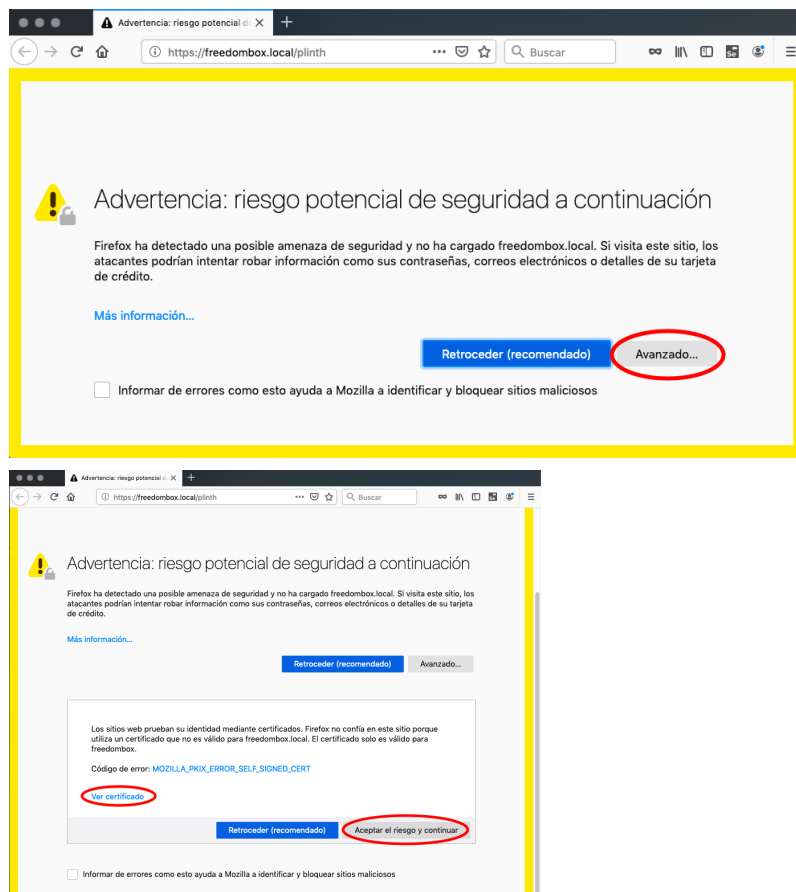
Advertencia: riesgo potencial d

https://freedombox.local/plinth

Buscar

Advertencia: riesgo potencial de seguridad a continuación

Firefox ha detectado una posible amenaza de seguridad y no ha cargado freedombox.local. Si visita este sitio, los atacantes podrían intentar robar información como sus contraseñas, correos electrónicos o detalles de su tarjeta de crédito.

Más información...

Retroceder (recomendado)

Avanzado...

Informar de errores como esto ayuda a Mozilla a identificar y bloquear sitios maliciosos

Advertencia: riesgo potencial d

https://freedombox.local/plinth

Buscar

Advertencia: riesgo potencial de seguridad a continuación

Firefox ha detectado una posible amenaza de seguridad y no ha cargado freedombox.local. Si visita este sitio, los atacantes podrían intentar robar información como sus contraseñas, correos electrónicos o detalles de su tarjeta de crédito.

Más información...

Retroceder (recomendado)

Avanzado...

Los sitios web prueban su identidad mediante certificados. Firefox no confía en este sitio porque utiliza un certificado que no es válido para freedombox.local. El certificado solo es válido para freedombox.

Código de error: MOZILLA_PKIX_ERROR_SELF_SIGNED_CERT

Ver certificado

Retroceder (recomendado)

Aceptar el riesgo y continuar

Informar de errores como esto ayuda a Mozilla a identificar y bloquear sitios maliciosos